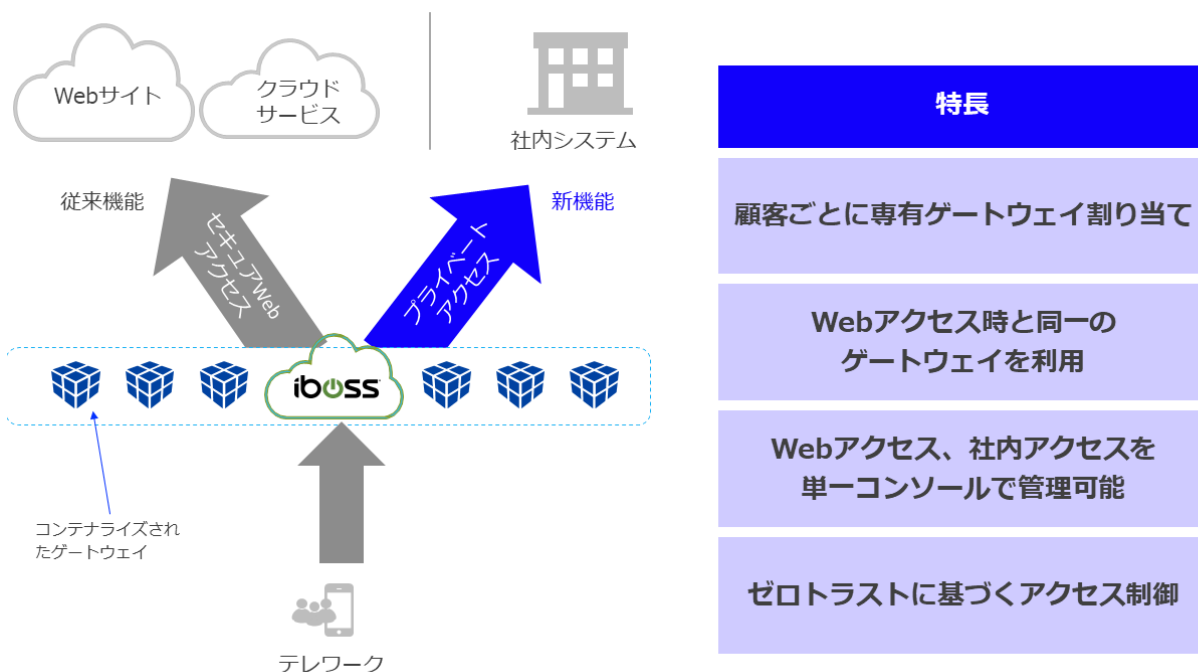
Webサイト

クラウドサービス

社内システム

従来機能

セキュアWebアクセス

新機能

プライベートアクセス

iboss

コンテナライズされたゲートウェイ

テレワーク

特長

顧客ごとに専有ゲートウェイ割り当て

Webアクセス時と同一のゲートウェイを利用

Webアクセス、社内アクセスを単一コンソールで管理可能

ゼロトラストに基づくアクセス制御